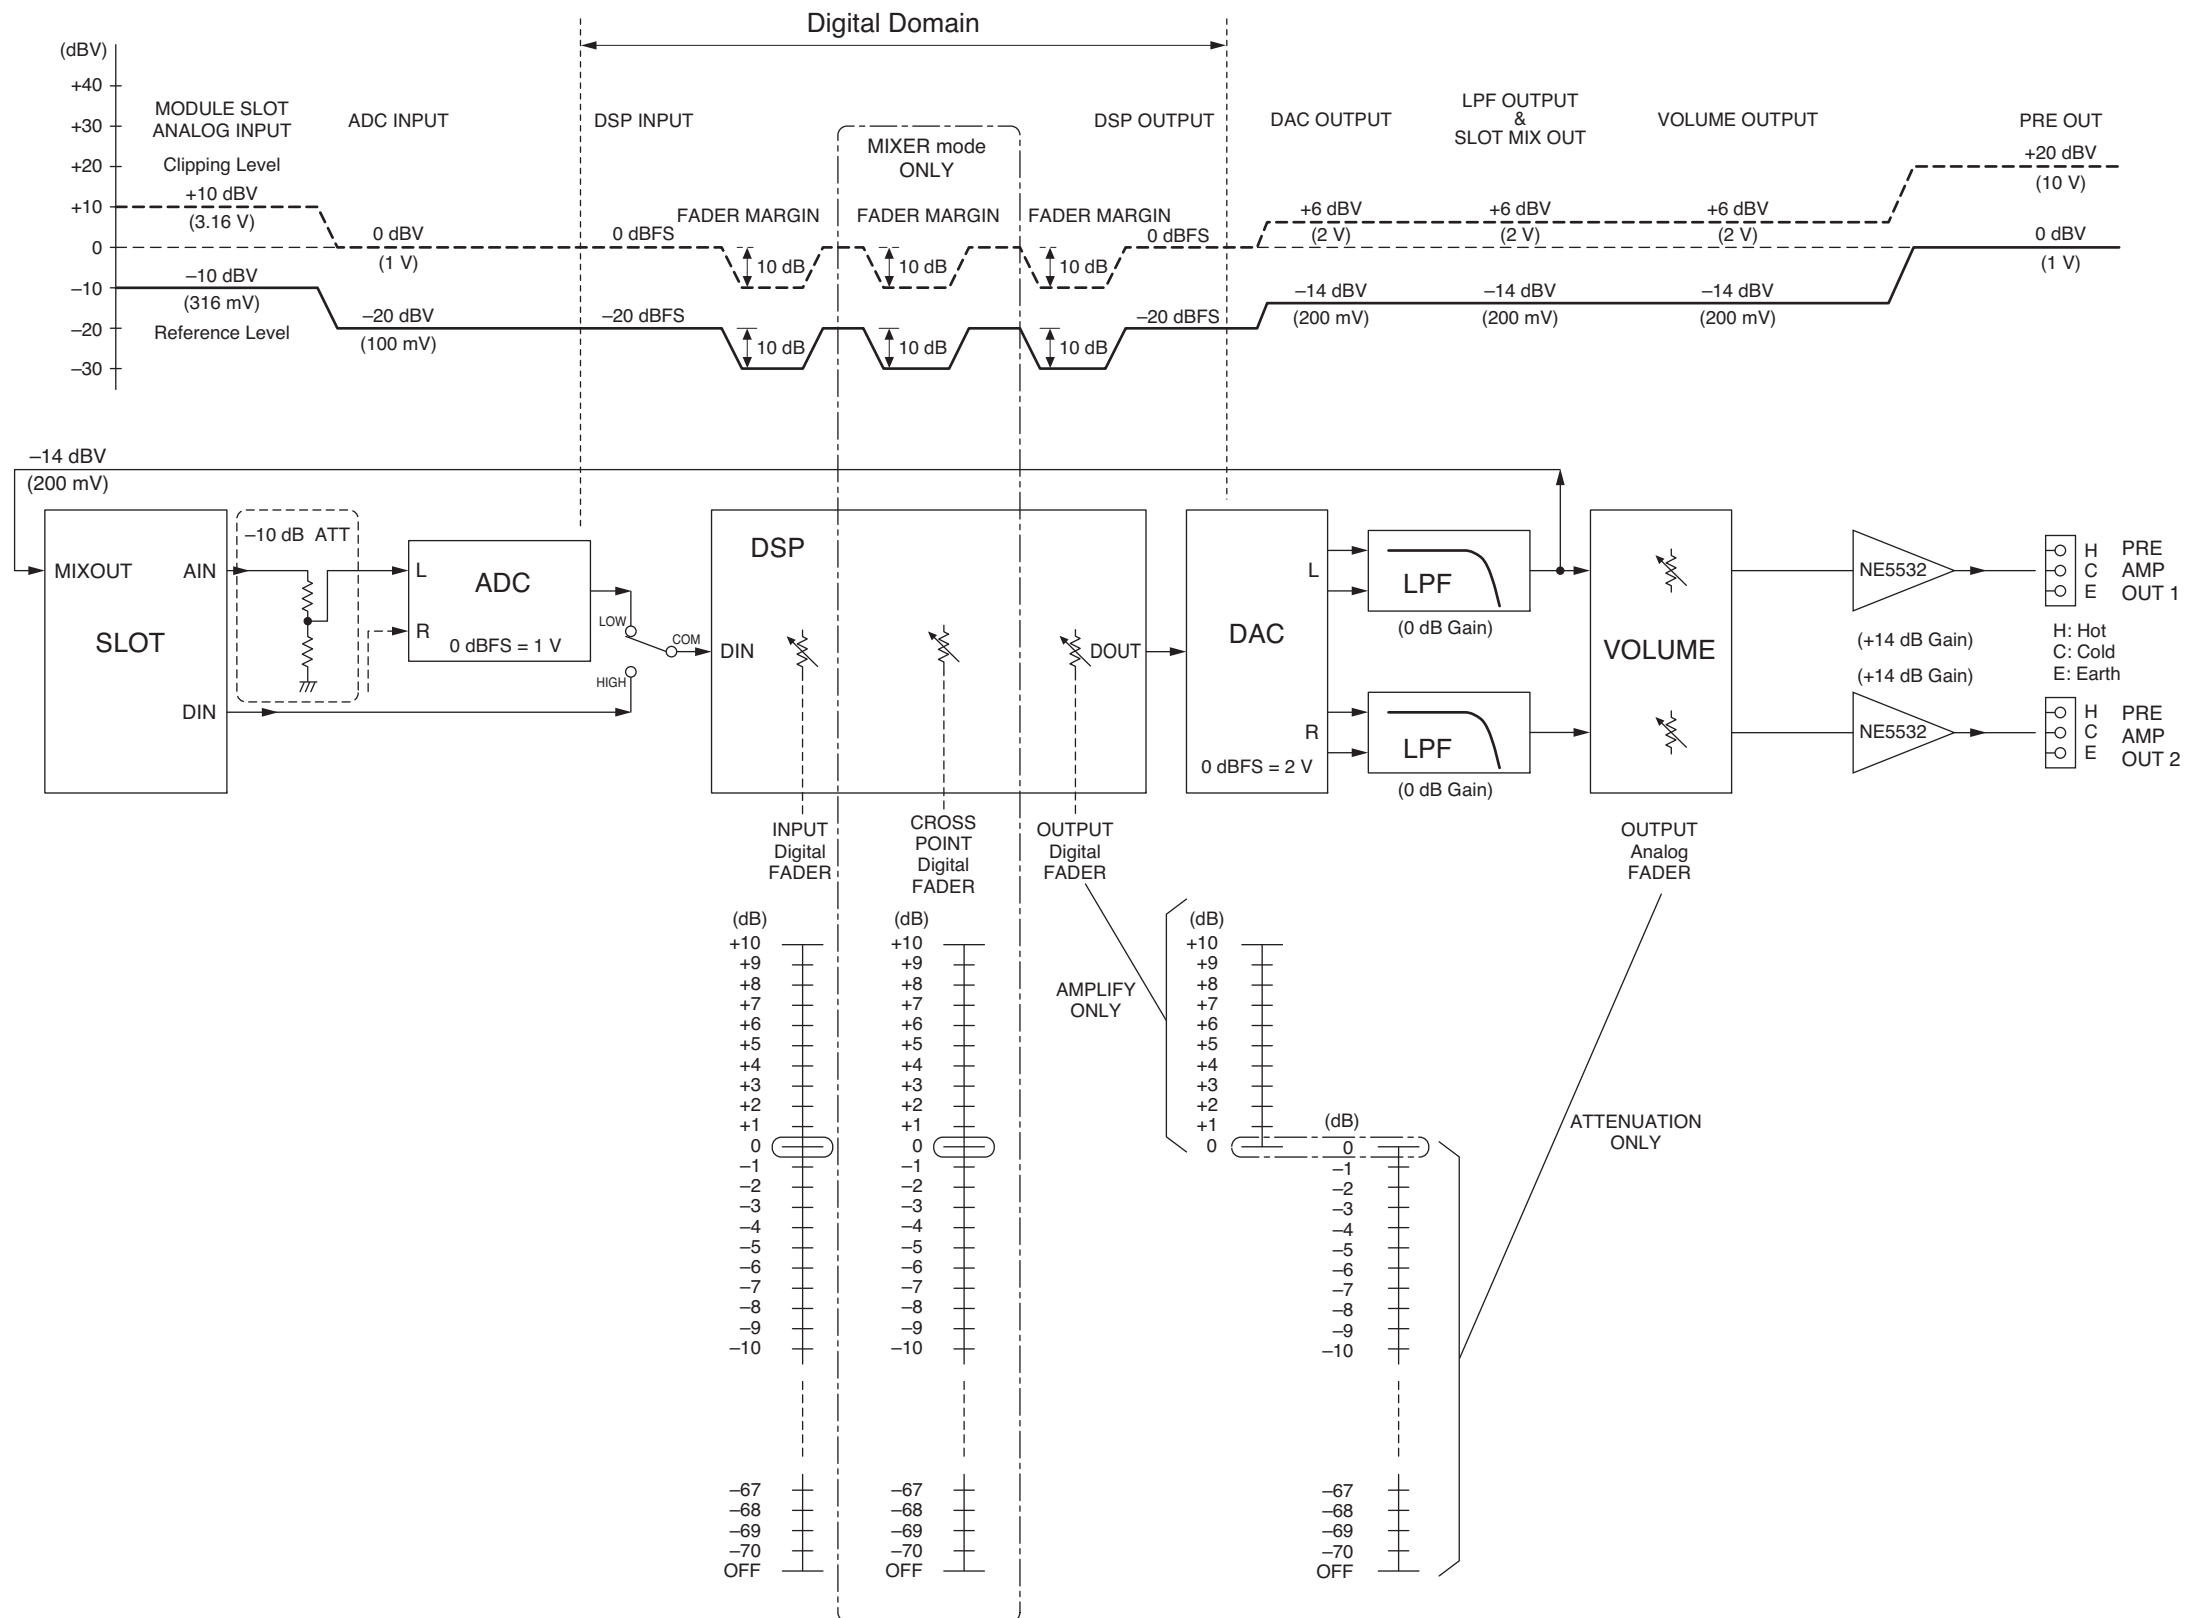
Digital Domain

(dBV)
+40
+30
+20
+10
0
–10
–20
–30

MODULE SLOT ANALOG INPUT
Clipping Level
+10 dBV
(3.16 V)
–10 dBV
(316 mV)
Reference Level

ADC INPUT
0 dBV
(1 V)
–20 dBV
(100 mV)

DSP INPUT
0 dBFS
–20 dBFS

MIXER mode ONLY

FADER MARGIN
10 dB
10 dB

FADER MARGIN
10 dB
10 dB

FADER MARGIN
10 dB
10 dB

DSP OUTPUT
0 dBFS
–20 dBFS

DAC OUTPUT
+6 dBV
(2 V)
–14 dBV
(200 mV)

LPF OUTPUT & SLOT MIX OUT
+6 dBV
(2 V)
–14 dBV
(200 mV)

VOLUME OUTPUT
+6 dBV
(2 V)
–14 dBV
(200 mV)

PRE OUT
+20 dBV
(10 V)
0 dBV
(1 V)

–14 dBV
(200 mV)

SLOT
MIXOUT
AIN
DIN

–10 dB ATT

ADC
L
R
0 dBFS = 1 V

LOW
COM
HIGH

DSP
DIN
DOUT

DAC
L
R
0 dBFS = 2 V

LPF
(0 dB Gain)
LPF
(0 dB Gain)

VOLUME

(+14 dB Gain)
(+14 dB Gain)
NE5532
NE5532

H C E PRE AMP OUT 1
H: Hot
C: Cold
E: Earth
H C E PRE AMP OUT 2

INPUT Digital FADER
CROSS POINT Digital FADER
OUTPUT Digital FADER
OUTPUT Analog FADER

(dB)
+10
+9
+8
+7
+6
+5
+4
+3
+2
+1
0
–1
–2
–3
–4
–5
–6
–7
–8
–9
–10
–67
–68
–69
–70
OFF

(dB)
+10
+9
+8
+7
+6
+5
+4
+3
+2
+1
0
–1
–2
–3
–4
–5
–6
–7
–8
–9
–10
–67
–68
–69
–70
OFF

AMPLIFY ONLY

(dB)
+10
+9
+8
+7
+6
+5
+4
+3
+2
+1
0

(dB)
0
–1
–2
–3
–4
–5
–6
–7
–8
–9
–10
–67
–68
–69
–70
OFF

ATTENUATION ONLY